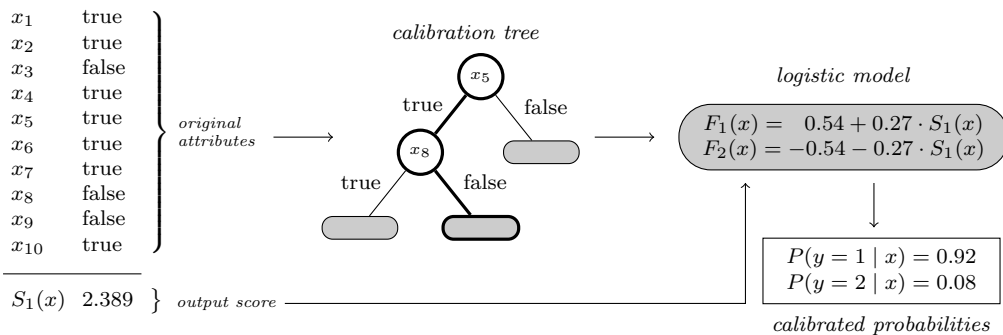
| | |
|---|---|
| $x_1$ | true |
| $x_2$ | true |
| $x_3$ | false |
| $x_4$ | true |
| $x_5$ | true |
| $x_6$ | true |
| $x_7$ | true |
| $x_8$ | false |
| $x_9$ | false |
| $x_{10}$ | true |

original attributes

$S_1(x)$ 2.389

output score

calibration tree

$x_5$

true

false

$x_8$

true

false

logistic model

$F_1(x) = 0.54 + 0.27 \cdot S_1(x)$
$F_2(x) = -0.54 - 0.27 \cdot S_1(x)$

$P(y = 1 \mid x) = 0.92$
$P(y = 2 \mid x) = 0.08$

calibrated probabilities